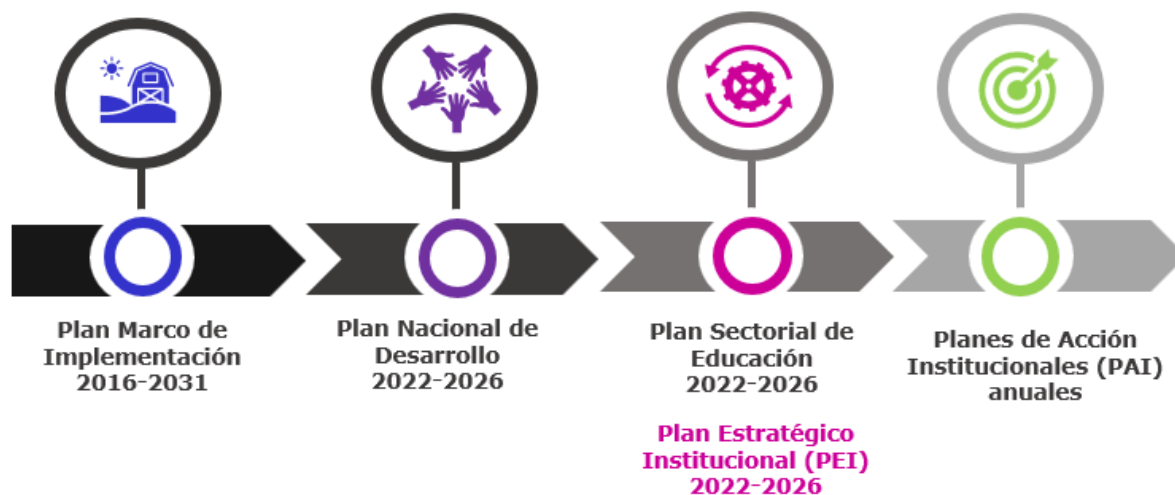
Plan Marco de Implementación 2016-2031

Plan Nacional de Desarrollo 2022-2026

Plan Sectorial de Educación 2022-2026

Plan Estratégico Institucional (PEI) 2022-2026

Planes de Acción Institucionales (PAI) anuales